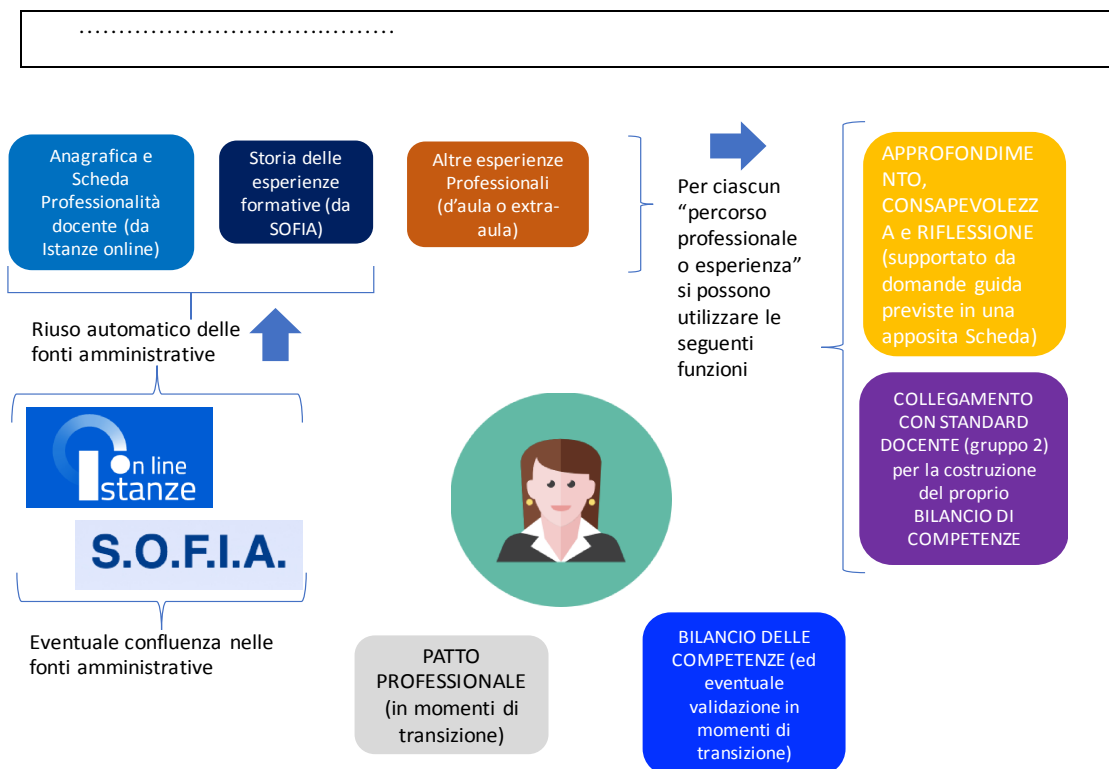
…………………………………….

Anagrafica e Scheda Professionalità docente (da Istanze online)

Storia delle esperienze formative (da SOFIA)

Altre esperienze Professionali (d'aula o extra-aula)

Per ciascun "percorso professionale o esperienza" si possono utilizzare le seguenti funzioni

APPROFONDIMENTO, CONSAPEVOLEZZA e RIFLESSIONE (supportato da domande guida previste in una apposita Scheda)

COLLEGAMENTO CON STANDARD DOCENTE (gruppo 2) per la costruzione del proprio BILANCIO DI COMPETENZE

Riuso automatico delle fonti amministrative

On line Istanze

S.O.F.I.A.

Eventuale confluenza nelle fonti amministrative

PATTO PROFESSIONALE (in momenti di transizione)

BILANCIO DELLE COMPETENZE (ed eventuale validazione in momenti di transizione)